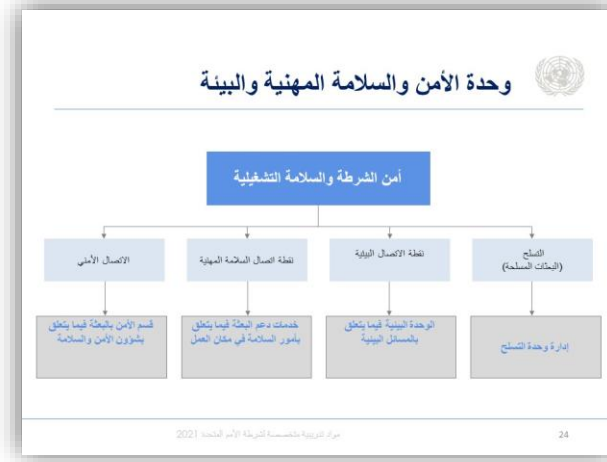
وحدة الأمن والسلامة المهنية والبيئة

أمن الشرطة والسلامة التشغيلية

التسلح
(البعثات المسلحة)

نقطة الاتصال البيئية

نقطة اتصال السلامة المهنية

الاتصال الأمني

إدارة وحدة التسلح

الوحدة البيئية فيما يتعلق بالمسائل البيئية

خدمات دعم البعثة فيما يتعلق بأمور السلامة في مكان العمل

قسم الأمن بالبعثة فيما يتعلق بشؤون الأمن والسلامة

مواد تدريبية متخصصة لشرطة الأمم المتحدة 2021

24